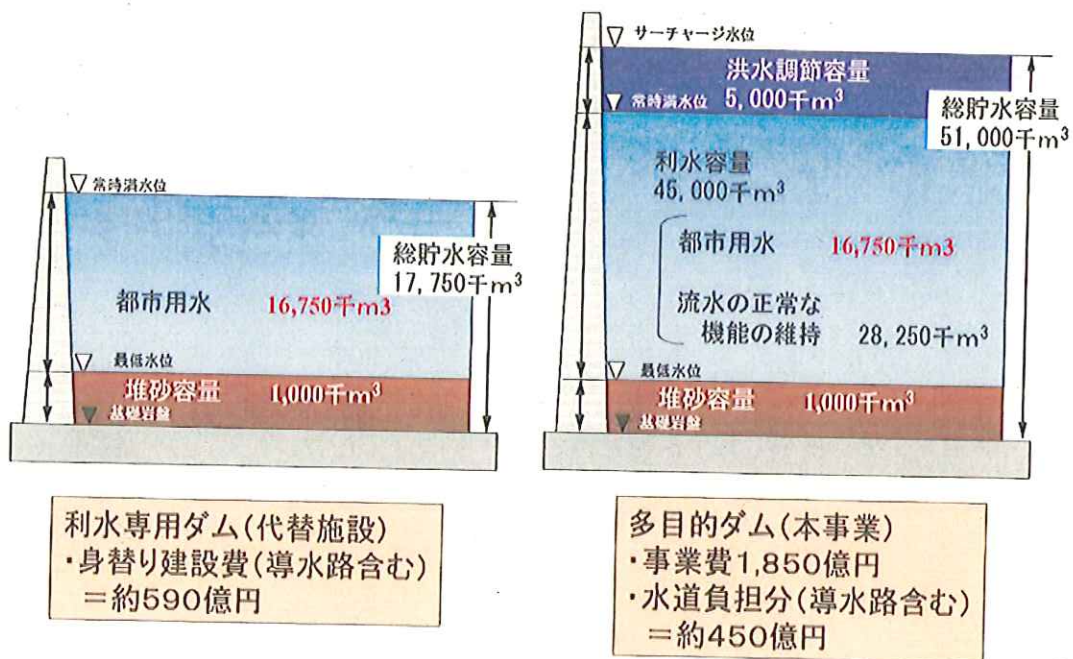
▽ 常時満水位

総貯水容量
17,750千$m^3$

都市用水　16,750千m3

▽ 最低水位

堆砂容量　1,000千$m^3$

基礎岩盤

▽ サーチャージ水位

洪水調節容量
5,000千$m^3$

▼ 常時満水位

総貯水容量
51,000千$m^3$

利水容量
45,000千$m^3$

都市用水　16,750千m3

流水の正常な機能の維持　28,250千$m^3$

▽ 最低水位

堆砂容量　1,000千$m^3$

基礎岩盤

利水専用ダム(代替施設)
・身替り建設費(導水路含む)
＝約590億円

多目的ダム(本事業)
・事業費1,850億円
・水道負担分(導水路含む)
＝約450億円